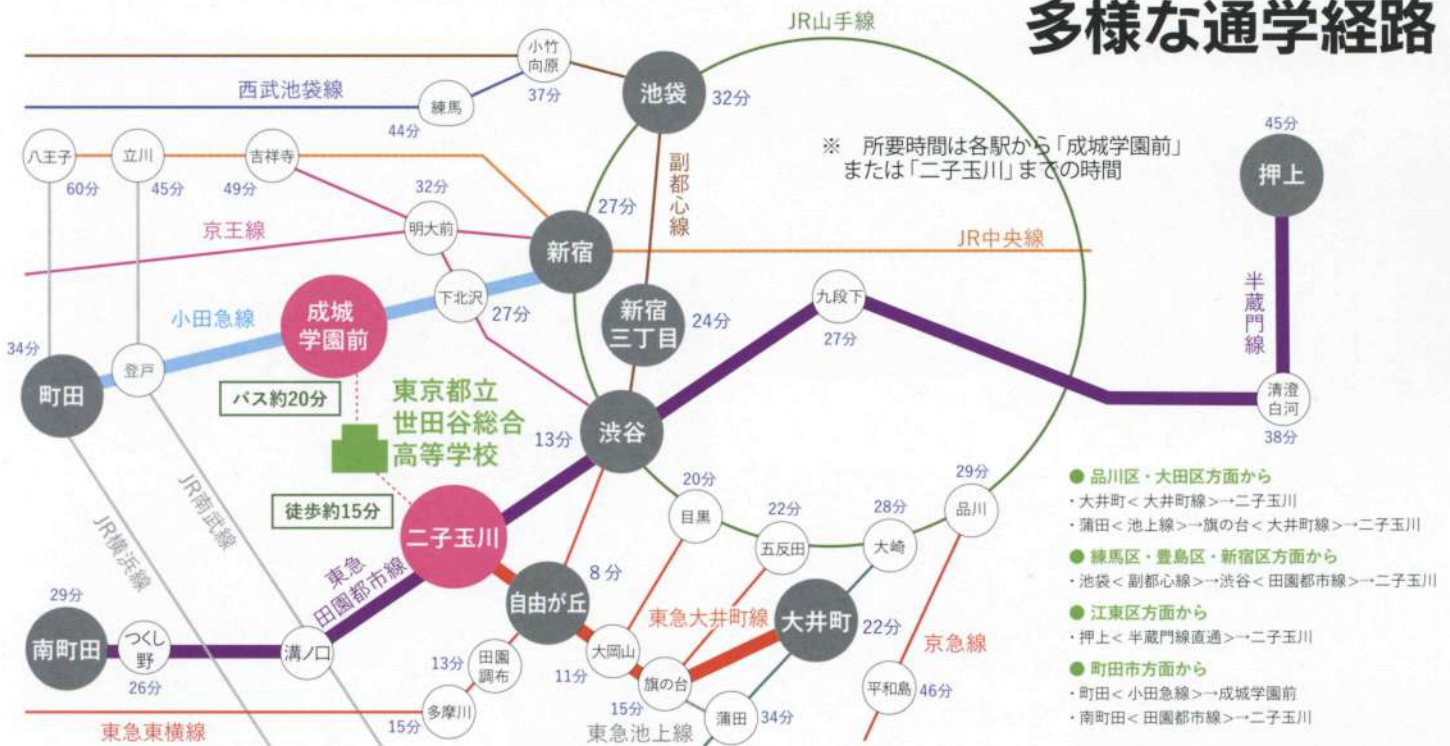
多様な通学経路

※ 所要時間は各駅から「成城学園前」または「二子玉川」までの時間

JR山手線
小竹向原
37分
池袋 32分
西武池袋線
練馬
44分
八王子
60分
立川
45分
吉祥寺
49分
32分
明大前
京王線
27分
新宿
副都心線
JR中央線
下北沢 27分
小田急線
成城学園前
新宿三丁目 24分
九段下
27分
45分
押上
半蔵門線
清澄白河
38分
34分
町田
登戸
バス約20分
東京都立世田谷総合高等学校
渋谷
13分
JR南武線
JR横浜線
徒歩約15分
二子玉川
東急田園都市線
20分
目黒
22分
五反田
28分
大崎
29分
品川
8分
自由が丘
東急大井町線
大井町 22分
京急線
29分
南町田
つくし野
26分
溝ノ口
13分
田園調布
11分
大岡山
旗の台
15分
蒲田 34分
平和島 46分
東急東横線
15分
多摩川
東急池上線

● 品川区・大田区方面から
・大井町＜大井町線＞→二子玉川
・蒲田＜池上線＞→旗の台＜大井町線＞→二子玉川
● 練馬区・豊島区・新宿区方面から
・池袋＜副都心線＞→渋谷＜田園都市線＞→二子玉川
● 江東区方面から
・押上＜半蔵門線直通＞→二子玉川
● 町田市方面から
・町田＜小田急線＞→成城学園前
・南町田＜田園都市線＞→二子玉川